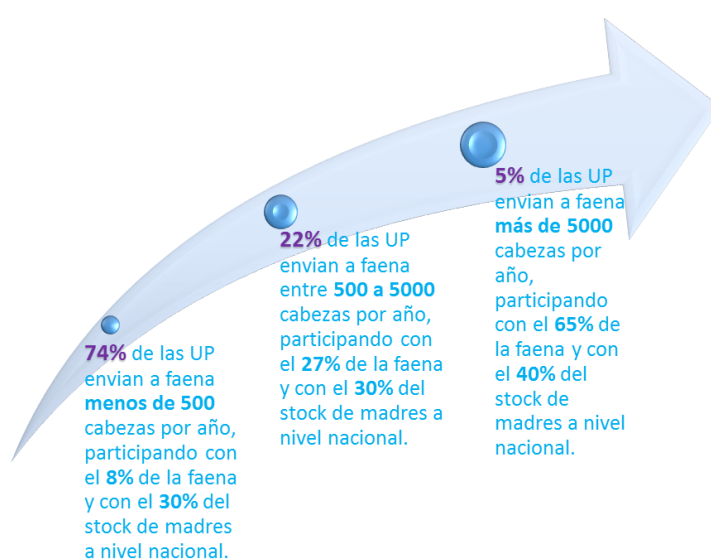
74% de las UP envian a faena menos de 500 cabezas por año, participando con el 8% de la faena y con el 30% del stock de madres a nivel nacional.

22% de las UP envian a faena entre 500 a 5000 cabezas por año, participando con el 27% de la faena y con el 30% del stock de madres a nivel nacional.

5% de las UP envian a faena más de 5000 cabezas por año, participando con el 65% de la faena y con el 40% del stock de madres a nivel nacional.